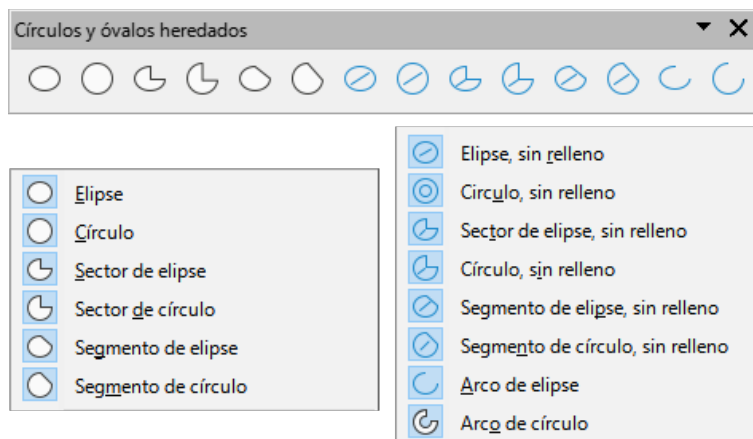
Círculos y óvalos heredados

Elipse
Círculo
Sector de elipse
Sector de círculo
Segmento de elipse
Segmento de círculo

Elipse, sin relleno
Círculo, sin relleno
Sector de elipse, sin relleno
Círculo, sin relleno
Segmento de elipse, sin relleno
Segmento de círculo, sin relleno
Arco de elipse
Arco de círculo